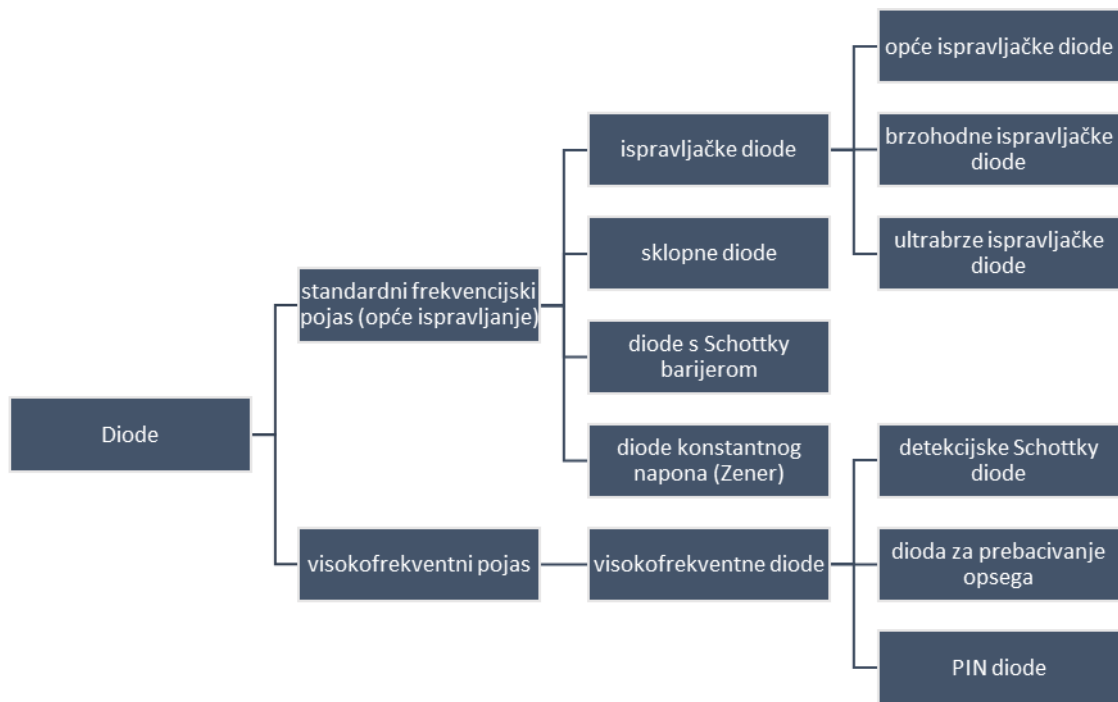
Diode

standardni frekvencijski pojas (opće ispravljanje)

visokofrekventni pojas

ispravljačke diode

sklopne diode

diode s Schottky barijerom

diode konstantnog napona (Zener)

visokofrekventne diode

opće ispravljačke diode

brzohodne ispravljačke diode

ultrabrze ispravljačke diode

detekcijske Schottky diode

dioda za prebacivanje opsega

PIN diode